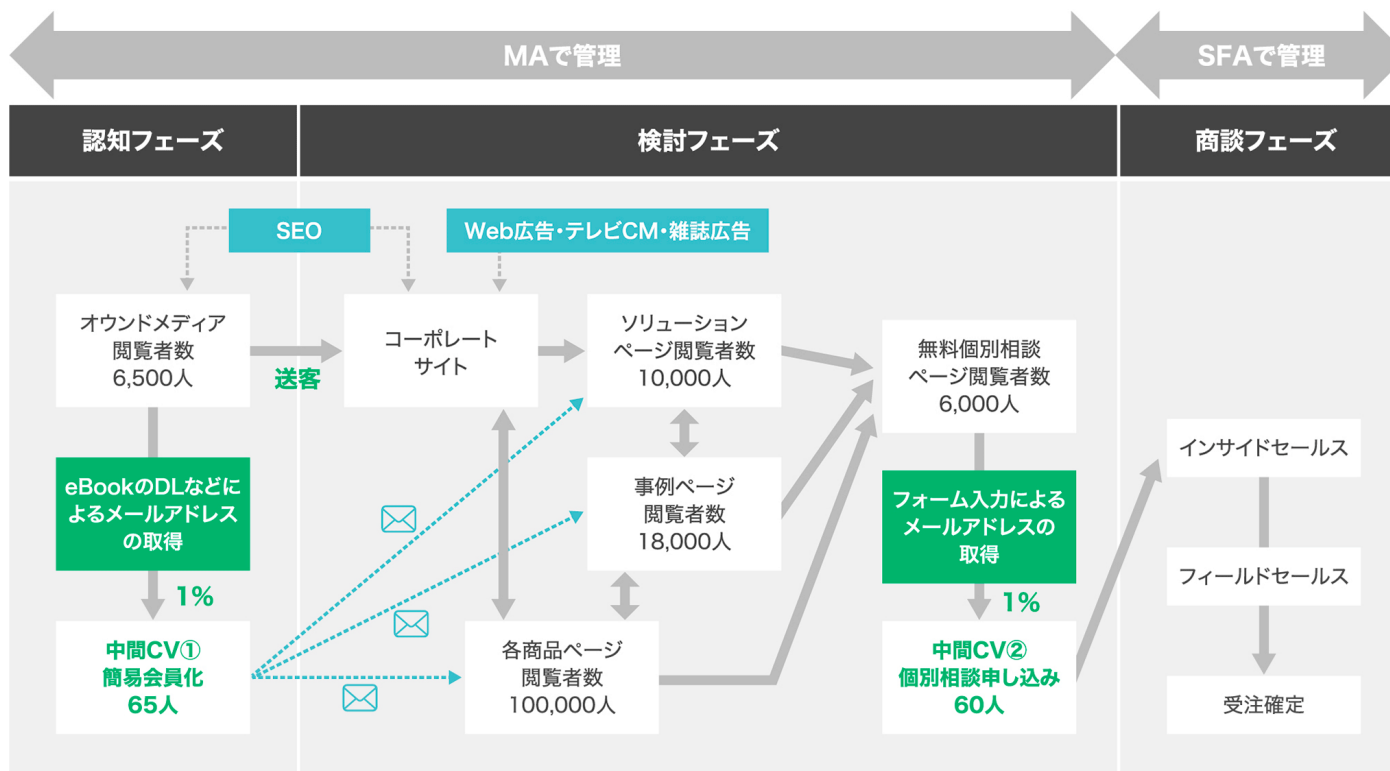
MAで管理

SFAで管理

認知フェーズ

検討フェーズ

商談フェーズ

SEO

Web広告・テレビCM・雑誌広告

オウンドメディア
閲覧者数
6,500人

送客

コーポレートサイト

ソリューションページ閲覧者数
10,000人

無料個別相談ページ閲覧者数
6,000人

eBookのDLなどによるメールアドレスの取得

1%

事例ページ
閲覧者数
18,000人

フォーム入力によるメールアドレスの取得

1%

インサイドセールス

フィールドセールス

受注確定

中間CV①
簡易会員化
65人

各商品ページ
閲覧者数
100,000人

中間CV②
個別相談申し込み
60人